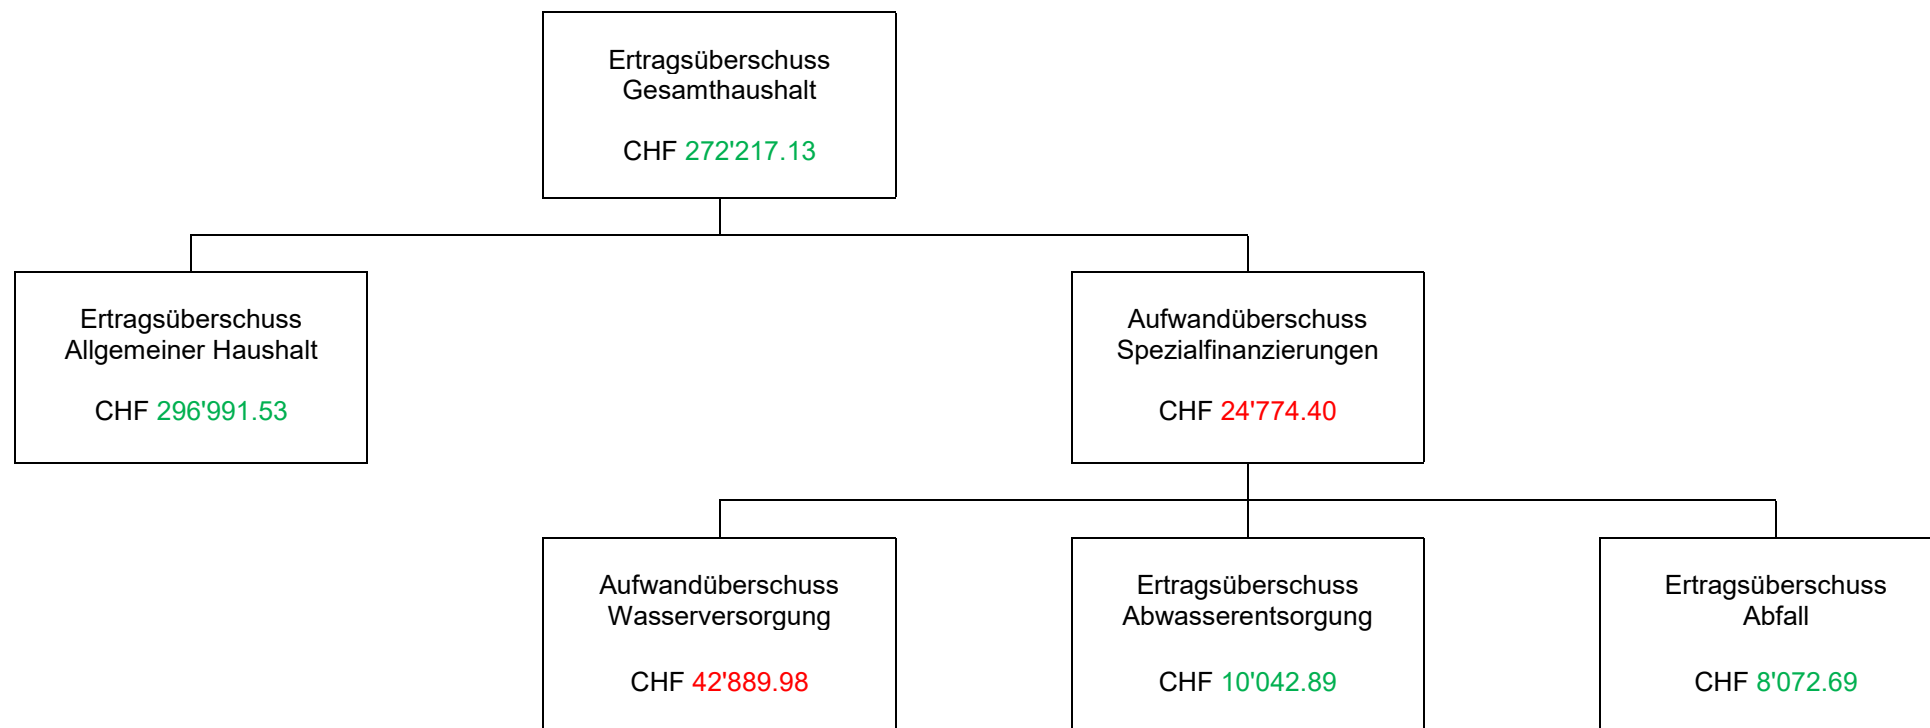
Ertragsüberschuss Gesamthaushalt

CHF 272'217.13

Ertragsüberschuss Allgemeiner Haushalt

CHF 296'991.53

Aufwandüberschuss Spezialfinanzierungen

CHF 24'774.40

Aufwandüberschuss Wasserversorgung

CHF 42'889.98

Ertragsüberschuss Abwasserentsorgung

CHF 10'042.89

Ertragsüberschuss Abfall

CHF 8'072.69